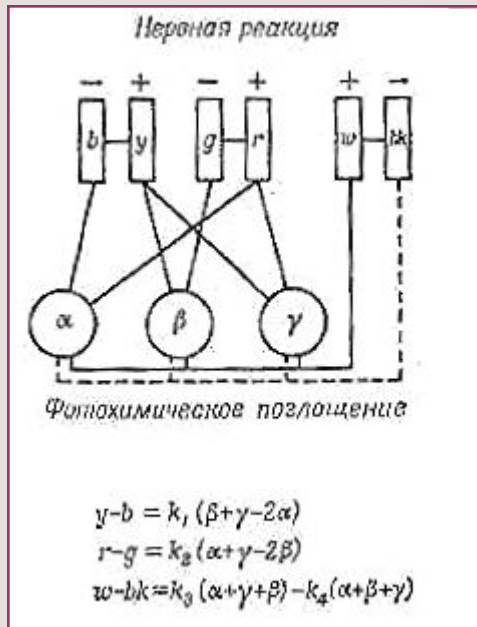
Нервная реакция

− + − + + −

b y g r w bk

$\alpha$ $\beta$ $\gamma$

Фотохимическое поглощение

$y-b = k_1(\beta+\gamma-2\alpha)$
$r-g = k_2(\alpha+\gamma-2\beta)$
$w-bk = k_3(\alpha+\gamma+\beta)-k_4(\alpha+\beta+\gamma)$